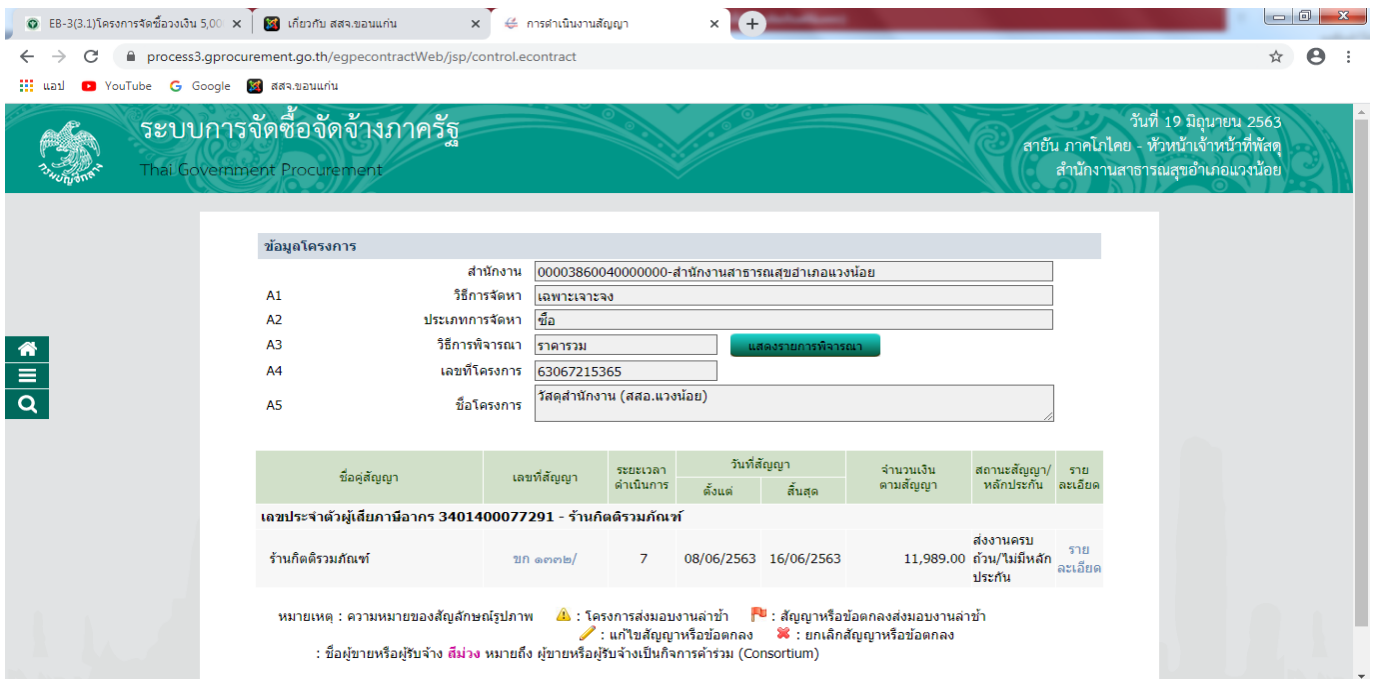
EB-3(3.1)โครงการจัดซื้อวงเงิน 5,00 ×
เกี่ยวกับ สสจ.ขอนแก่น ×
การดำเนินงานสัญญา ×

process3.gprocurement.go.th/egpecontractWeb/jsp/control.econtract

แอป YouTube Google สสจ.ขอนแก่น

ระบบการจัดซื้อจัดจ้างภาครัฐ
Thai Government Procurement

วันที่ 19 มิถุนายน 2563
สายัน ภาคโภไคย - หัวหน้าเจ้าหน้าที่พัสดุ
สำนักงานสาธารณสุขอำเภอแวงน้อย

ข้อมูลโครงการ

สำนักงาน 00003860040000000-สำนักงานสาธารณสุขอำเภอแวงน้อย
A1 วิธีการจัดหา เฉพาะเจาะจง
A2 ประเภทการจัดหา ซื้อ
A3 วิธีการพิจารณา ราคารวม แสดงรายการพิจารณา
A4 เลขที่โครงการ 63067215365
A5 ชื่อโครงการ วัสดุสำนักงาน (สสอ.แวงน้อย)

| ชื่อคู่สัญญา | เลขที่สัญญา | ระยะเวลาดำเนินการ | วันที่สัญญา ตั้งแต่ | วันที่สัญญา สิ้นสุด | จำนวนเงินตามสัญญา | สถานะสัญญา/หลักประกัน | รายละเอียด |
|---|---|---|---|---|---|---|---|
| เลขประจำตัวผู้เสียภาษีอากร 3401400077291 - ร้านกิตติรวมภัณฑ์ | | | | | | | |
| ร้านกิตติรวมภัณฑ์ | ขก ๑๓๓๒/ | 7 | 08/06/2563 | 16/06/2563 | 11,989.00 | ส่งงานครบถ้วน/ไม่มีหลักประกัน | รายละเอียด |

หมายเหตุ : ความหมายของสัญลักษณ์รูปภาพ : โครงการส่งมอบงานล่าช้า : สัญญาหรือข้อตกลงส่งมอบงานล่าช้า
: แก้ไขสัญญาหรือข้อตกลง : ยกเลิกสัญญาหรือข้อตกลง
: ชื่อผู้ขายหรือผู้รับจ้าง สีม่วง หมายถึง ผู้ขายหรือผู้รับจ้างเป็นกิจการค้าร่วม (Consortium)